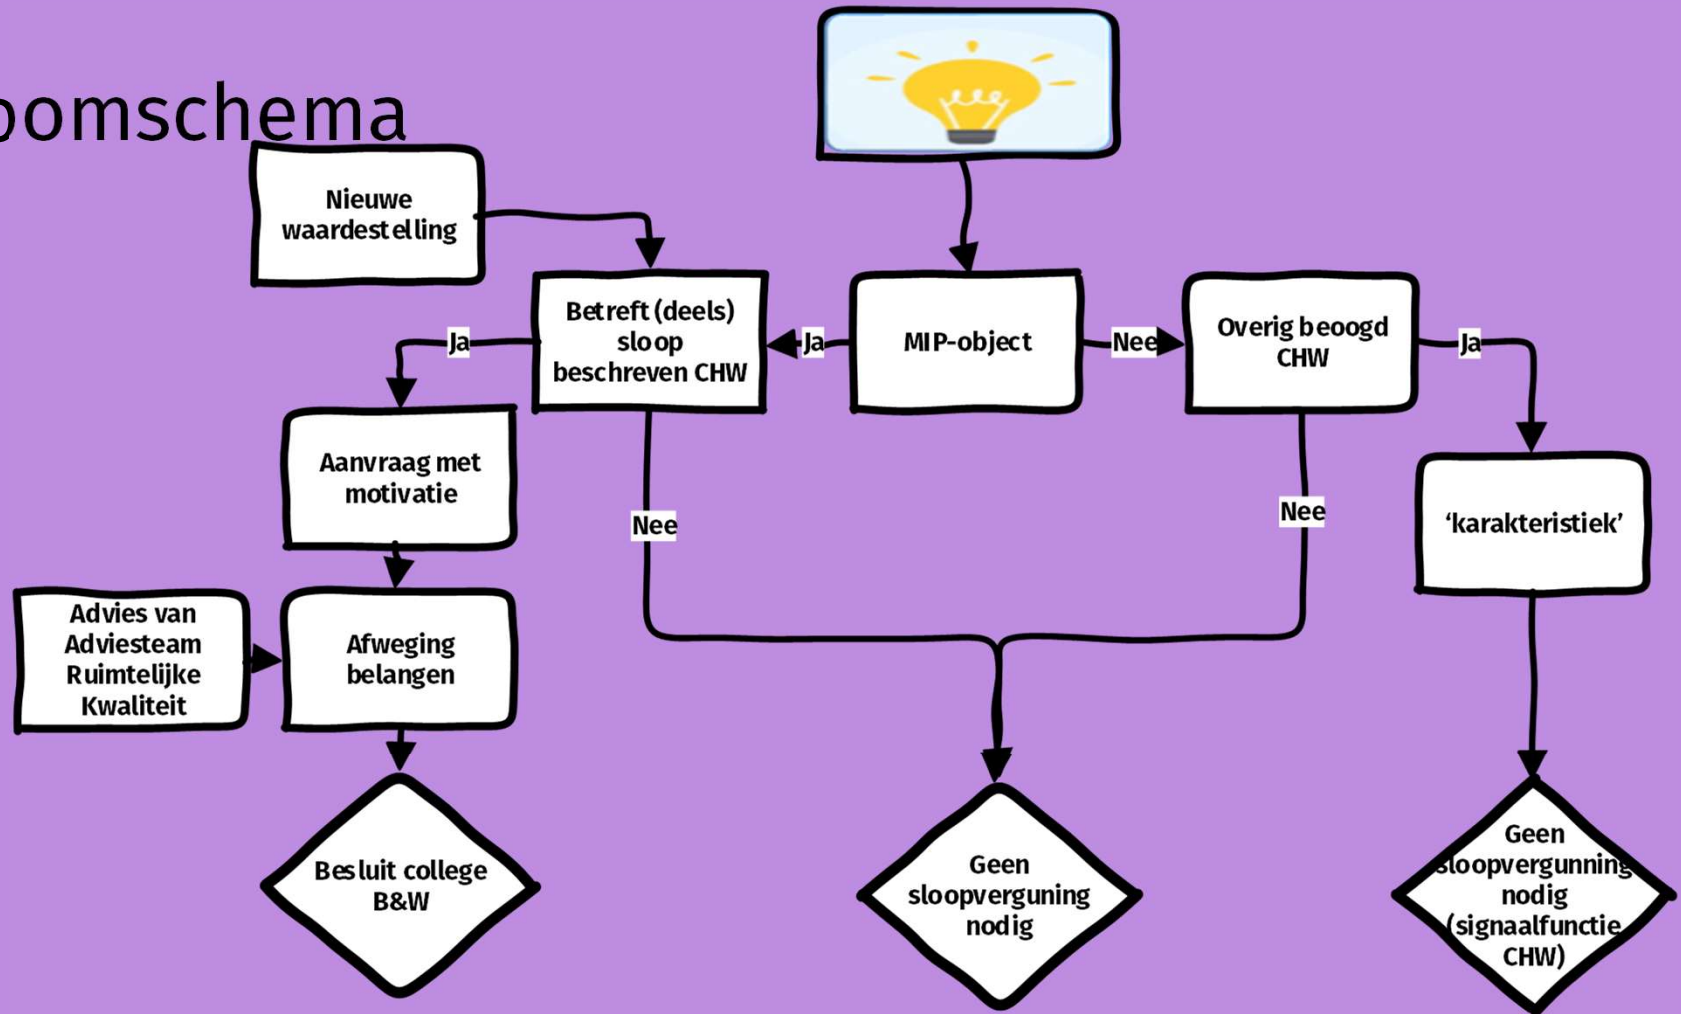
oomschema

Nieuwe waardestelling

MIP-object

Nee

Overig beoogd CHW

Ja

Betreft (deels) sloop beschreven CHW

Ja

Ja

Aanvraag met motivatie

Nee

Nee

'karakteristiek'

Advies van Adviesteam Ruimtelijke Kwaliteit

Afweging belangen

Besluit college B&W

Geen sloopvergunning nodig

Geen sloopvergunning nodig (signaalfunctie CHW)